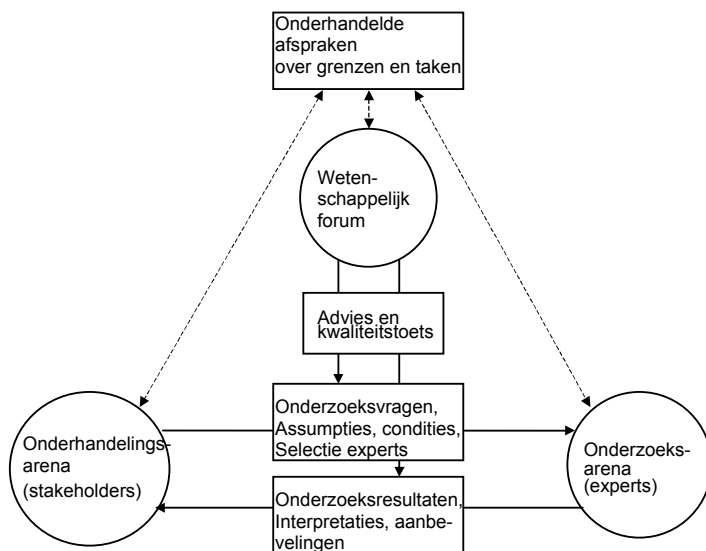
Onderhandelde afspraken over grenzen en taken

Wetenschappelijk forum

Advies en kwaliteitstoets

Onderzoeksvragen, Assumpties, condities, Selectie experts

Onderhandelingsarena (stakeholders)

Onderzoeksarena (experts)

Onderzoeksresultaten, Interpretaties, aanbevelingen